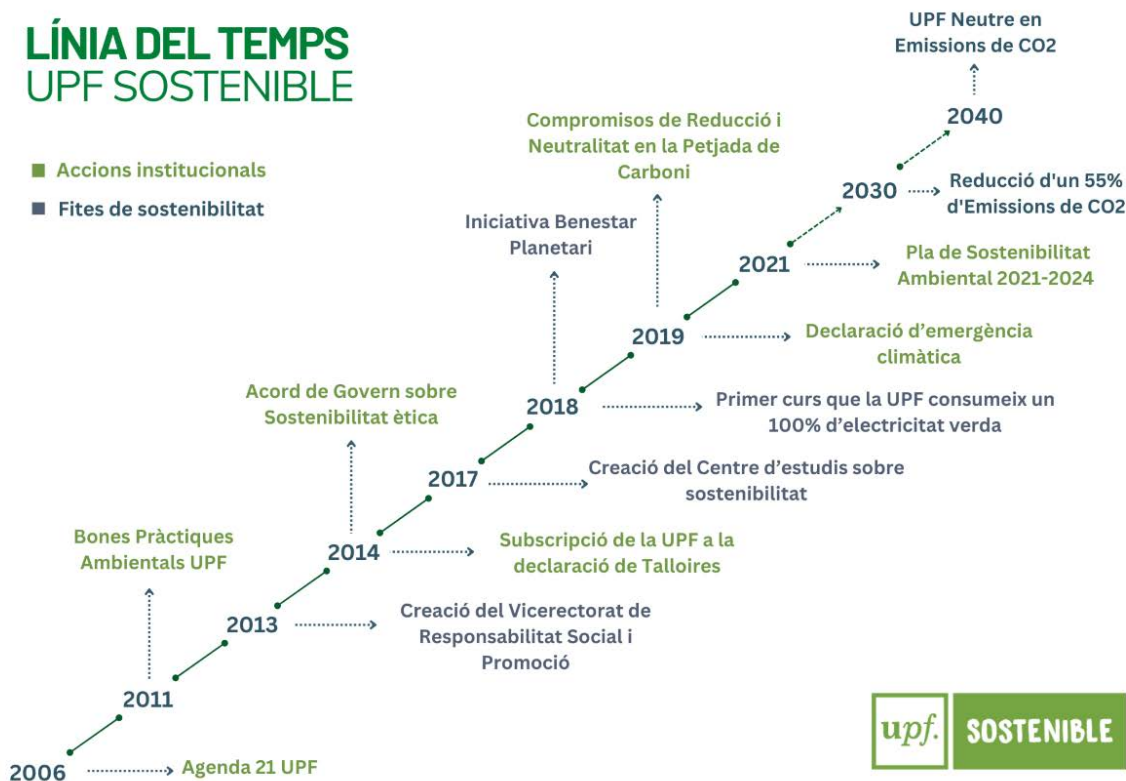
LÍNIA DEL TEMPS
UPF SOSTENIBLE

Accions institucionals
Fites de sostenibilitat

UPF Neutre en Emissions de CO2

2040

Compromisos de Reducció i Neutralitat en la Petjada de Carboni

2030 Reducció d'un 55% d'Emissions de CO2

Iniciativa Benestar Planetari

2021 Pla de Sostenibilitat Ambiental 2021-2024

2019 Declaració d'emergència climàtica

Acord de Govern sobre Sostenibilitat ètica

2018 Primer curs que la UPF consumeix un 100% d'electricitat verda

2017 Creació del Centre d'estudis sobre sostenibilitat

Bones Pràctiques Ambientals UPF

2014 Subscripció de la UPF a la declaració de Talloires

2013 Creació del Vicerectorat de Responsabilitat Social i Promoció

2011

2006 Agenda 21 UPF

upf. SOSTENIBLE